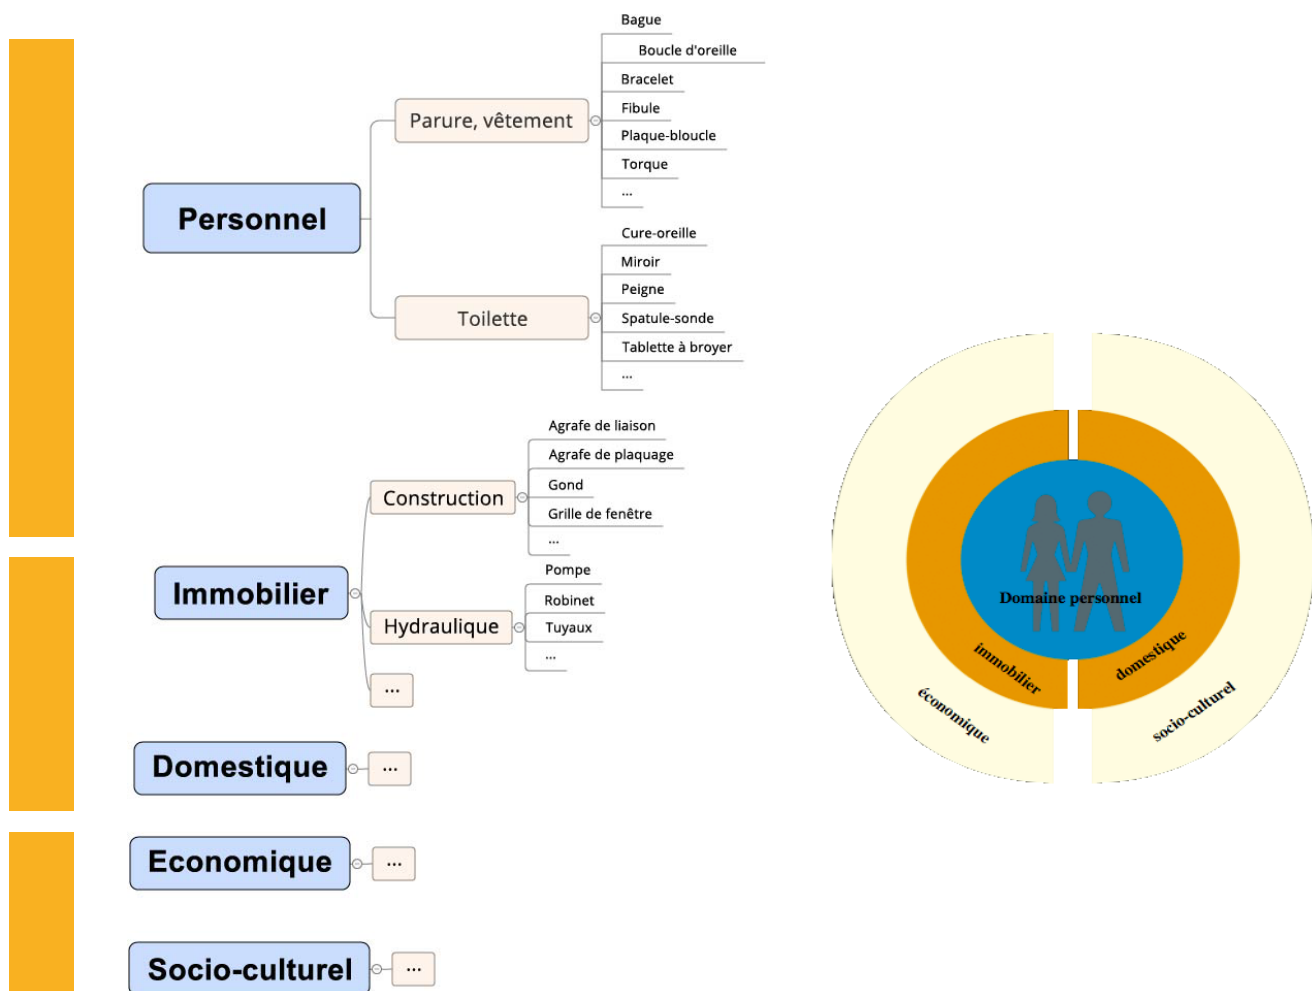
Personnel

Parure, vêtement

Bague
Boucle d'oreille
Bracelet
Fibule
Plaque-bloucle
Torque
...

Toilette

Cure-oreille
Miroir
Peigne
Spatule-sonde
Tablette à broyer
...

Immobilier

Construction

Agrafe de liaison
Agrafe de plaquage
Gond
Grille de fenêtre
...

Hydraulique

Pompe
Robinet
Tuyaux
...

...

Domestique

...

Economique

...

Socio-culturel

...

Domaine personnel
immobilier
domestique
économique
socio-culturel